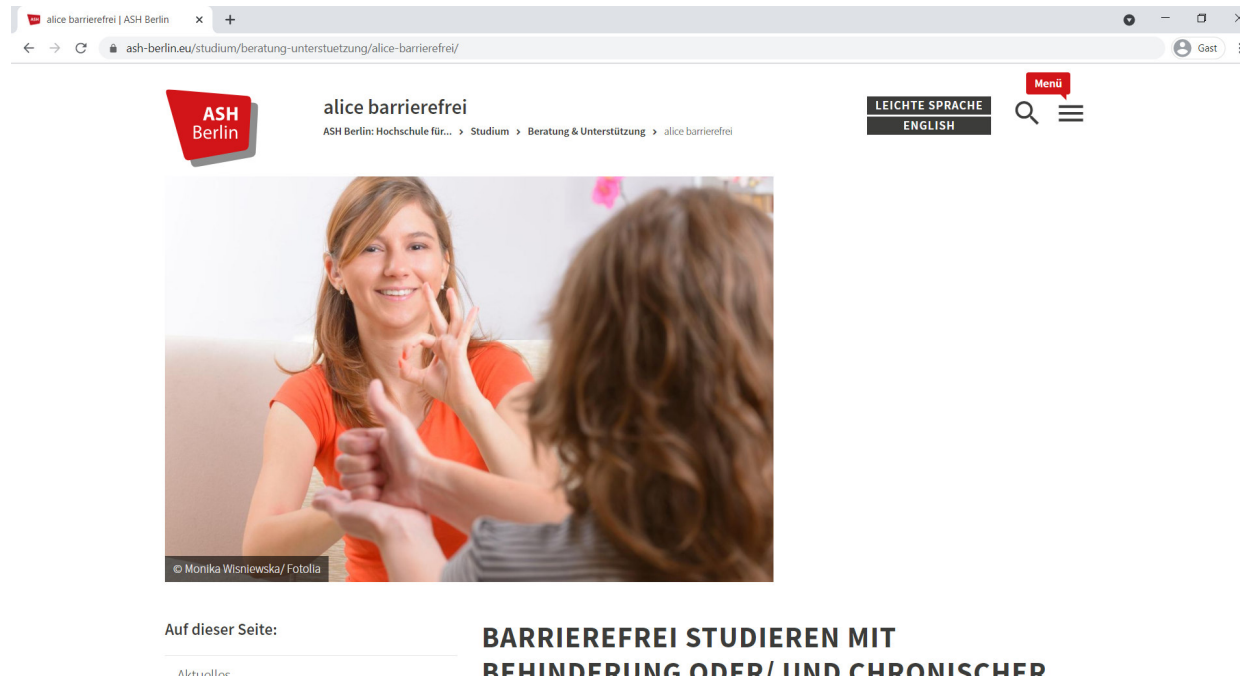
alice barrierefrei | ASH Berlin ×
+
ash-berlin.eu/studium/beratung-unterstuetzung/alice-barrierefrei/
Gast

ASH Berlin

alice barrierefrei
ASH Berlin: Hochschule für... > Studium > Beratung & Unterstützung > alice barrierefrei

LEICHTE SPRACHE
ENGLISH
Menü

© Monika Wisniewska/ Fotolia

Auf dieser Seite:

Aktuelles

BARRIEREFREI STUDIEREN MIT BEHINDERUNG ODER/ UND CHRONISCHER